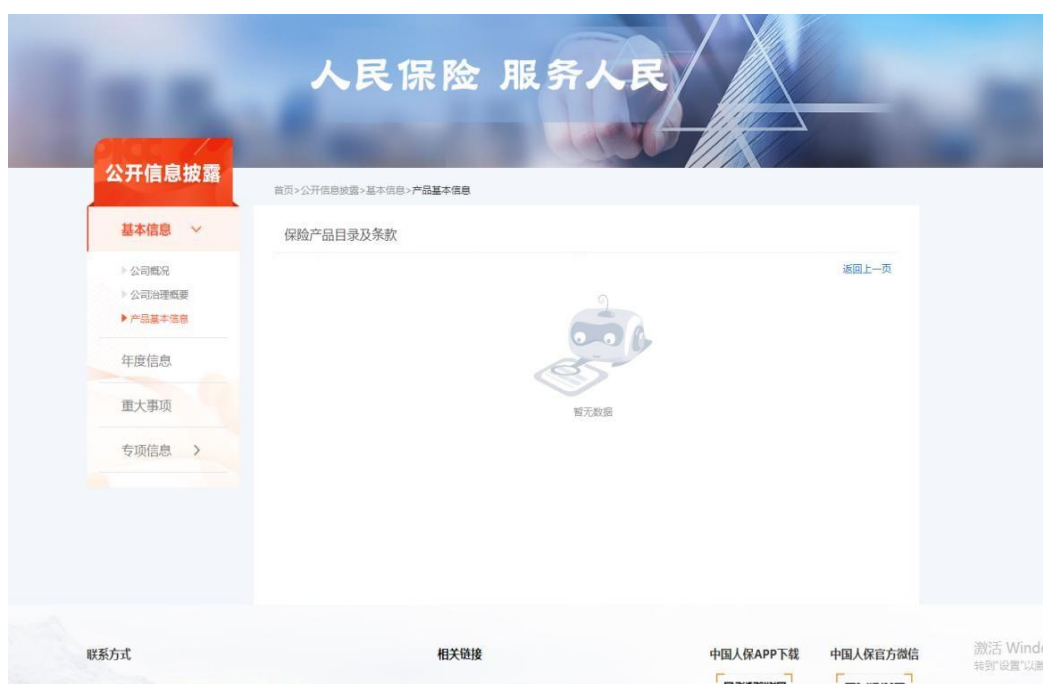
人民保险 服务人民

公开信息披露

首页>公开信息披露>基本信息>产品基本信息

基本信息

公司概况
公司治理概要
产品基本信息

年度信息

重大事项

专项信息 >

保险产品目录及条款

返回上一页

暂无数据

联系方式

相关链接

中国人保APP下载

中国人保官方微信

激活 Wind
转到"设置"以激